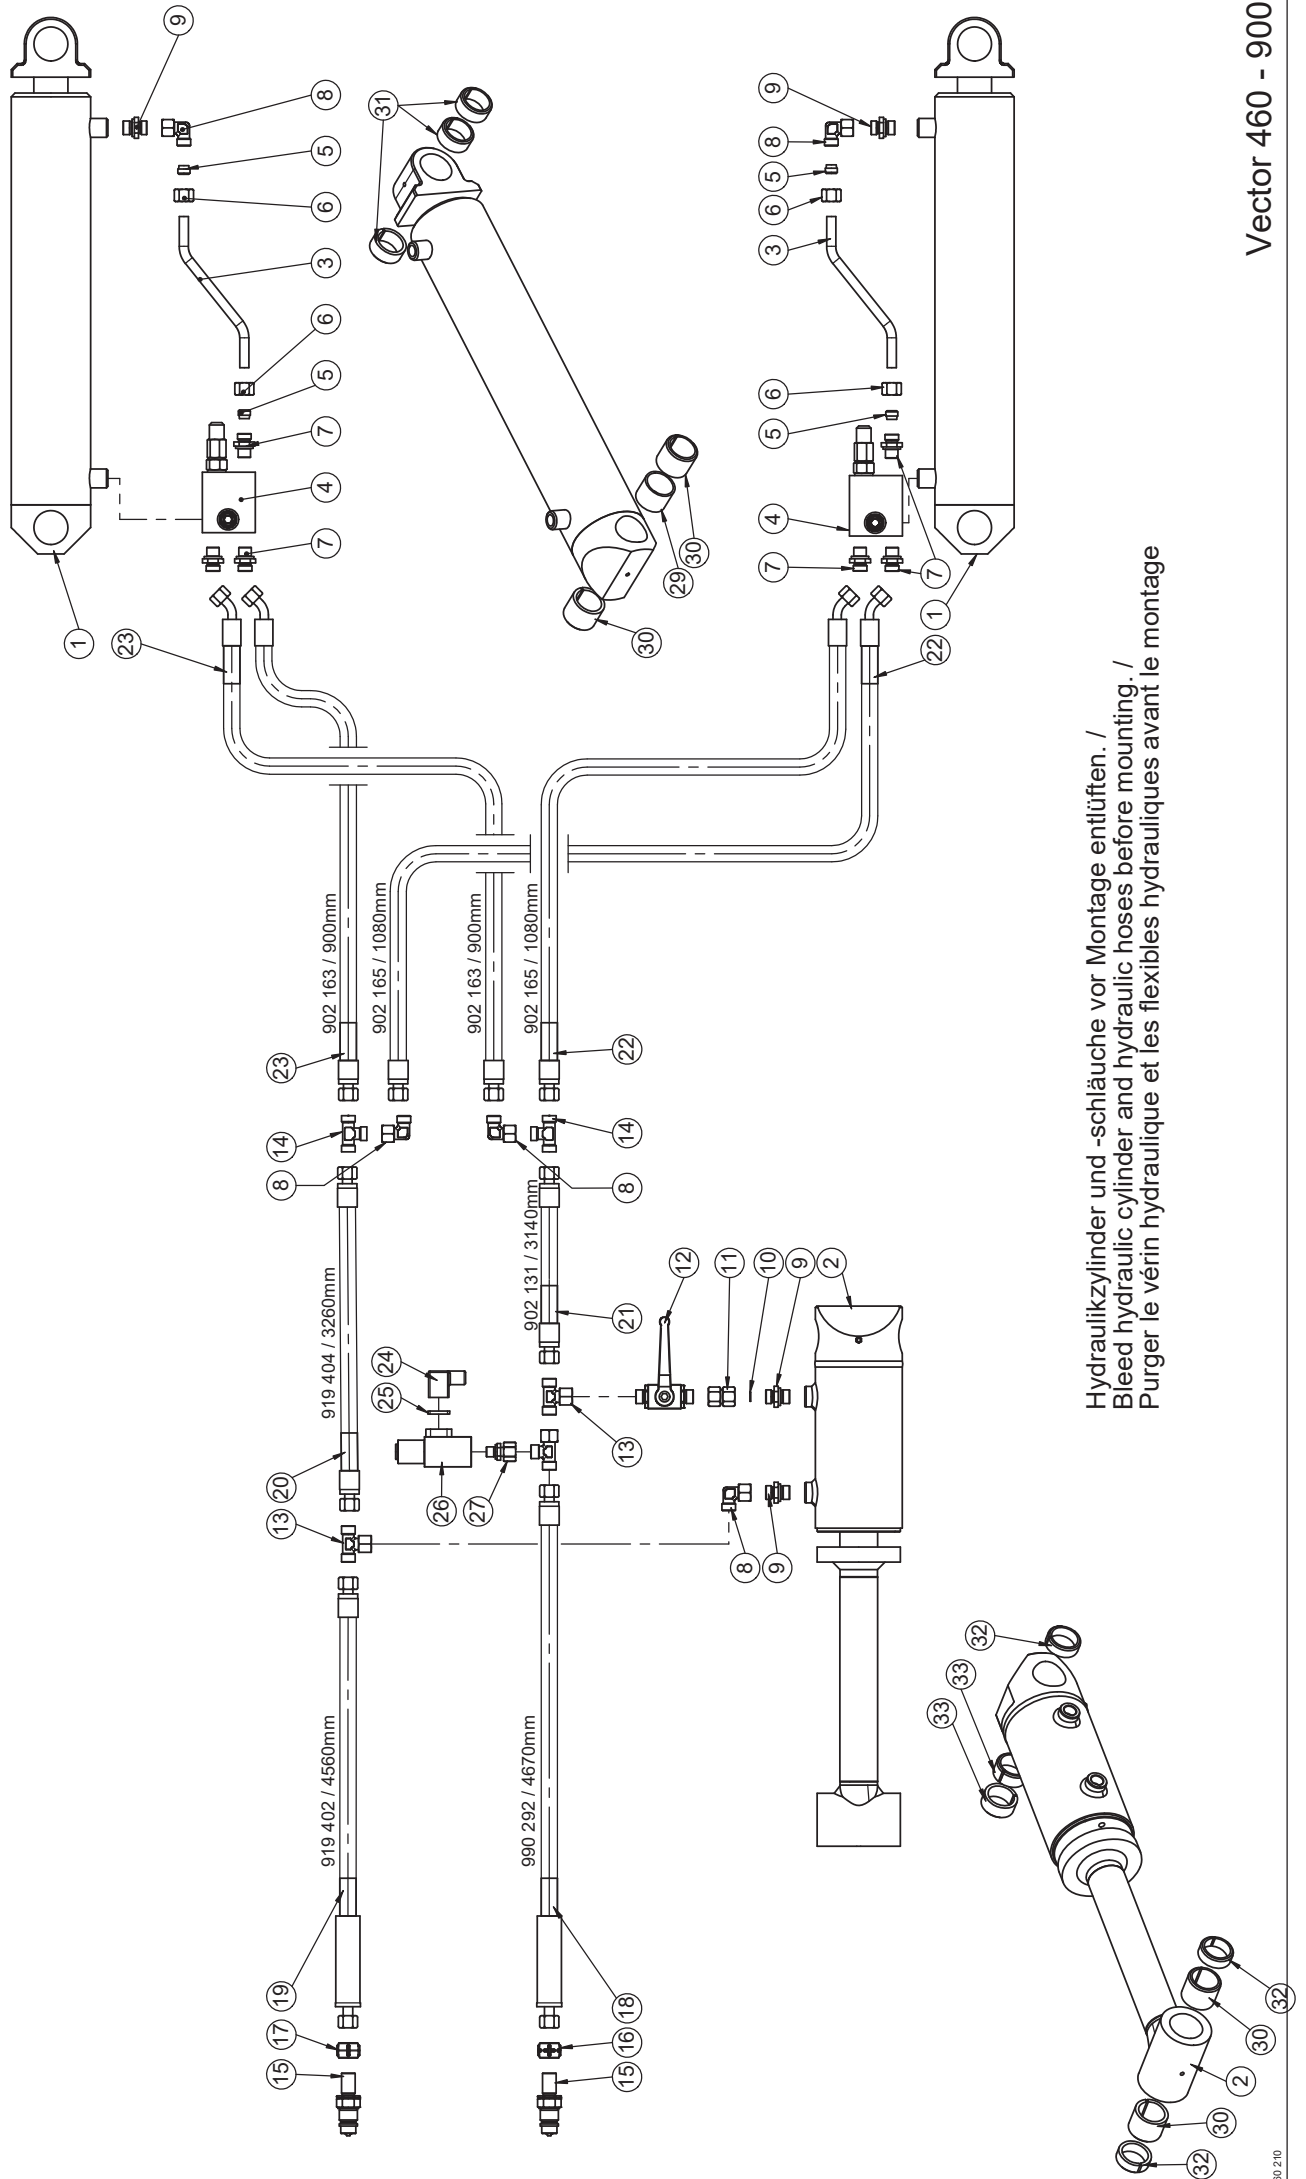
Vector 460 - 900

Hydraulikzylinder und -schläuche vor Montage entlüften. /
Bleed hydraulic cylinder and hydraulic hoses before mounting. /
Purger le vérin hydraulique et les flexibles hydrauliques avant le montage

9
8
5
6
3
6
5
7
4
7
1
23
31
31
30
29
30
9
8
5
6
3
6
5
4
7
7
7
1
22

902 163 / 900mm
902 165 / 1080mm
902 163 / 900mm
902 165 / 1080mm
23
22
14
8
8
14
919 404 / 3260mm
902 131 / 3140mm
21
12
11
10
9
2
24
25
20
13
26
27
13
8
9
919 402 / 4560mm
990 292 / 4670mm
19
18
17
16
15
15
32
33
33
32
30
2
30
32
30 210